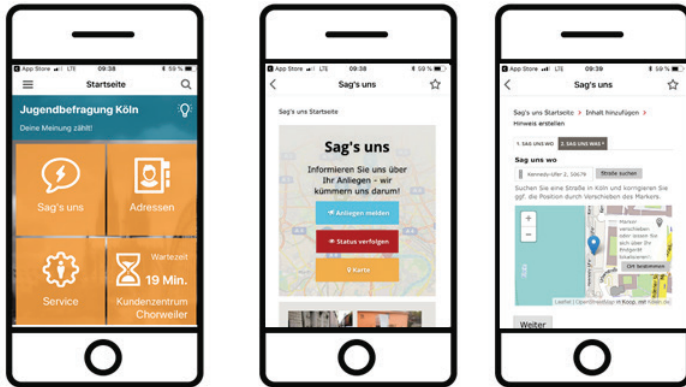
App Store LTE 09:38 59 %

Startseite

Jugendbefragung Köln

Deine Meinung zählt!

Sag's uns

Adressen

Wartezeit

19 Min.

Service

Kundenzentrum Chorweiler

App Store LTE 09:38 59 %

Sag's uns

Sag's uns Startseite

Sag's uns

Informieren Sie uns über Ihr Anliegen – wir kümmern uns darum!

Anliegen melden

Status verfolgen

Karte

App Store LTE 09:39 59 %

Sag's uns

Sag's uns Startseite > Inhalt hinzufügen > Hinweis erstellen

1. SAG UNS WO

2. SAG UNS WAS

Sag uns wo

Kennedy-Ufer 2, 50679

Straße suchen

Suchen Sie eine Straße in Köln und korrigieren Sie ggf. die Position durch Verschieben des Markers.

+

−

Marker verschieben oder wissen Sie wo sich Ihr Bürgeramt lokalisieren

Ort bestimmen

Leaflet | OpenStreetMap

Weiter